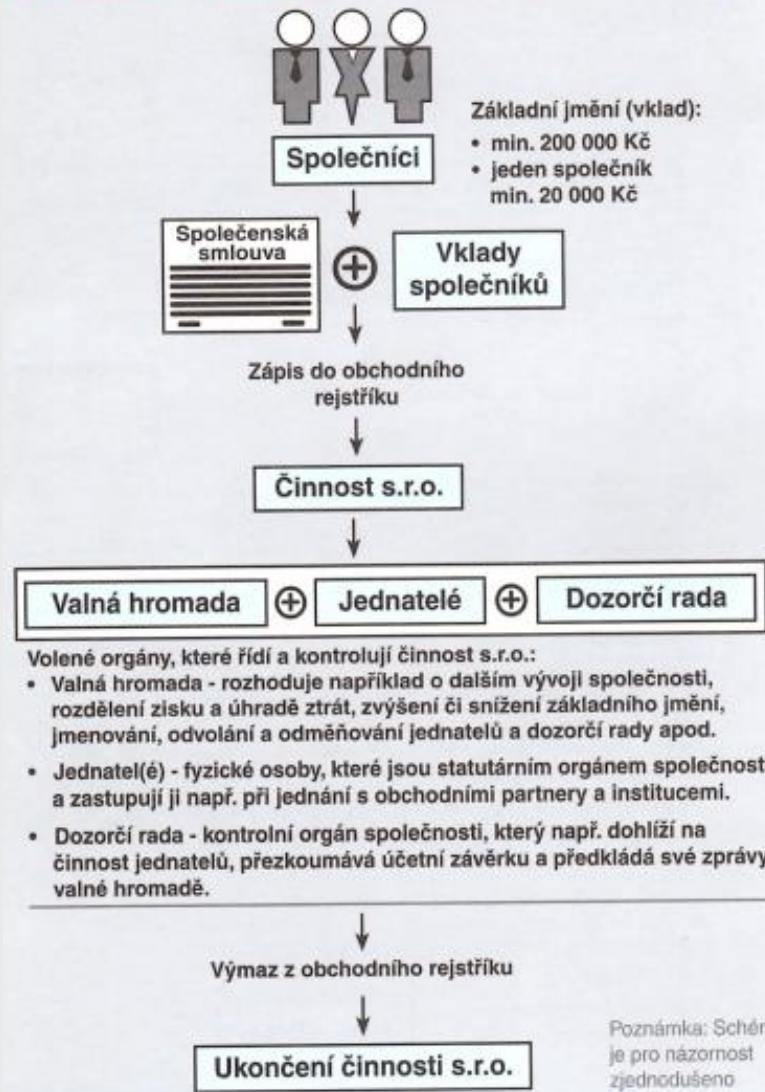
Základní jmění (vklad):
• min. 200 000 Kč
• jeden společník min. 20 000 Kč

Společníci

Společenská smlouva

$\oplus$

Vklady společníků

Zápis do obchodního rejstříku

Činnost s.r.o.

Valná hromada $\oplus$ Jednatelé $\oplus$ Dozorčí rada

Volené orgány, které řídí a kontrolují činnost s.r.o.:
• Valná hromada - rozhoduje například o dalším vývoji společnosti, rozdělení zisku a úhradě ztrát, zvýšení či snížení základního jmění, jmenování, odvolání a odměňování jednatelů a dozorčí rady apod.
• Jednatel(é) - fyzické osoby, které jsou statutárním orgánem společnost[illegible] a zastupují ji např. při jednání s obchodními partnery a institucemi.
• Dozorčí rada - kontrolní orgán společnosti, který např. dohlíží na činnost jednatelů, přezkoumává účetní závěrku a předkládá své zpráv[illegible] valné hromadě.

Výmaz z obchodního rejstříku

Ukončení činnosti s.r.o.

Poznámka: Schém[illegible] je pro názornost zjednodušeno